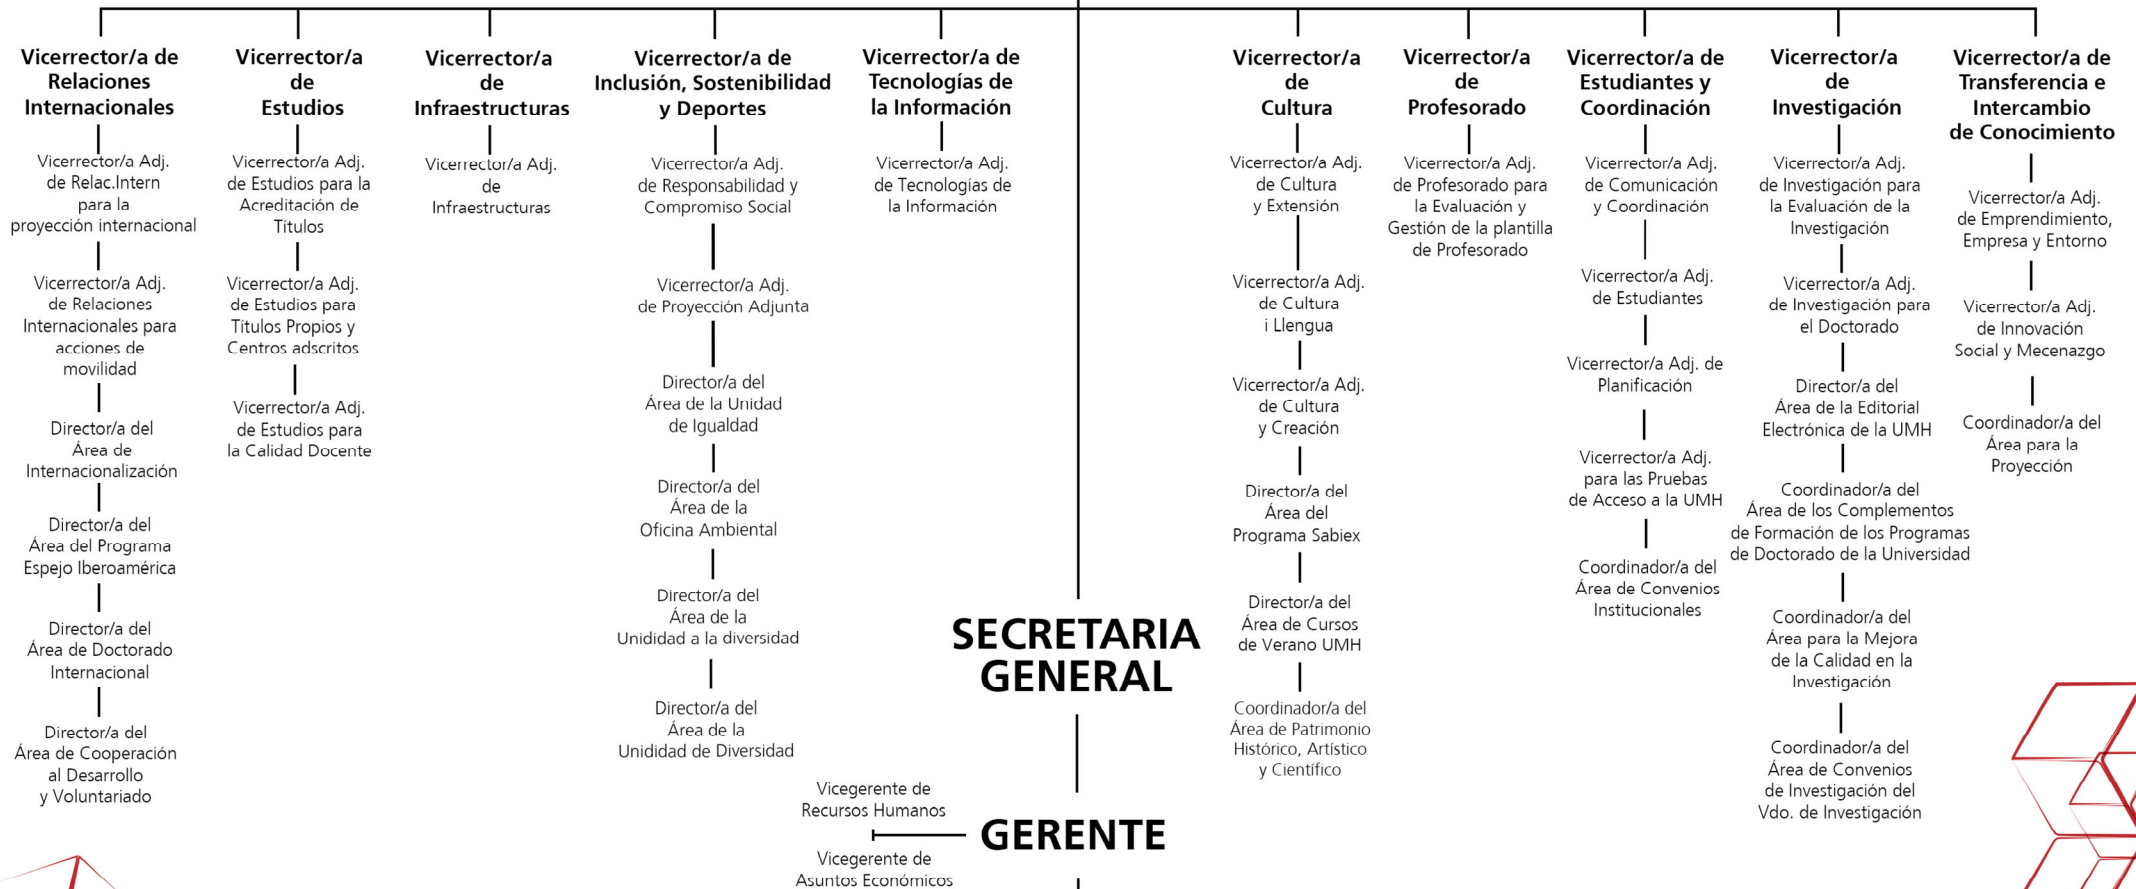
Vicerrector/a de Relaciones Internacionales

Vicerrector/a Adj. de Relac.Intern para la proyección internacional

Vicerrector/a Adj. de Relaciones Internacionales para acciones de movilidad

Director/a del Área de Internacionalización

Director/a del Área del Programa Espejo Iberoamérica

Director/a del Área de Doctorado Internacional

Director/a del Área de Cooperación al Desarrollo y Voluntariado

Vicerrector/a de Estudios

Vicerrector/a Adj. de Estudios para la Acreditación de Títulos

Vicerrector/a Adj. de Estudios para Títulos Propios y Centros adscritos

Vicerrector/a Adj. de Estudios para la Calidad Docente

Vicerrector/a de Infraestructuras

Vicerrector/a Adj. de Infraestructuras

Vicerrector/a de Inclusión, Sostenibilidad y Deportes

Vicerrector/a Adj. de Responsabilidad y Compromiso Social

Vicerrector/a Adj. de Proyección Adjunta

Director/a del Área de la Unidad de Igualdad

Director/a del Área de la Oficina Ambiental

Director/a del Área de la Unidad a la diversidad

Director/a del Área de la Unidad de Diversidad

Vicerrector/a de Tecnologías de la Información

Vicerrector/a Adj. de Tecnologías de la Información

SECRETARIA GENERAL

Vicegerente de Recursos Humanos

GERENTE

Vicegerente de Asuntos Económicos

Vicerrector/a de Cultura

Vicerrector/a Adj. de Cultura y Extensión

Vicerrector/a Adj. de Cultura i Llengua

Vicerrector/a Adj. de Cultura y Creación

Director/a del Área del Programa Sabiex

Director/a del Área de Cursos de Verano UMH

Coordinador/a del Área de Patrimonio Histórico, Artístico y Científico

Vicerrector/a de Profesorado

Vicerrector/a Adj. de Profesorado para la Evaluación y Gestión de la plantilla de Profesorado

Vicerrector/a de Estudiantes y Coordinación

Vicerrector/a Adj. de Comunicación y Coordinación

Vicerrector/a Adj. de Estudiantes

Vicerrector/a Adj. de Planificación

Vicerrector/a Adj. para las Pruebas de Acceso a la UMH

Coordinador/a del Área de Convenios Institucionales

Vicerrector/a de Investigación

Vicerrector/a Adj. de Investigación para la Evaluación de la Investigación

Vicerrector/a Adj. de Investigación para el Doctorado

Director/a del Área de la Editorial Electrónica de la UMH

Coordinador/a del Área de los Complementos de Formación de los Programas de Doctorado de la Universidad

Coordinador/a del Área para la Mejora de la Calidad en la Investigación

Coordinador/a del Área de Convenios de Investigación del Vdo. de Investigación

Vicerrector/a de Transferencia e Intercambio de Conocimiento

Vicerrector/a Adj. de Emprendimiento, Empresa y Entorno

Vicerrector/a Adj. de Innovación Social y Mecenazgo

Coordinador/a del Área para la Proyección